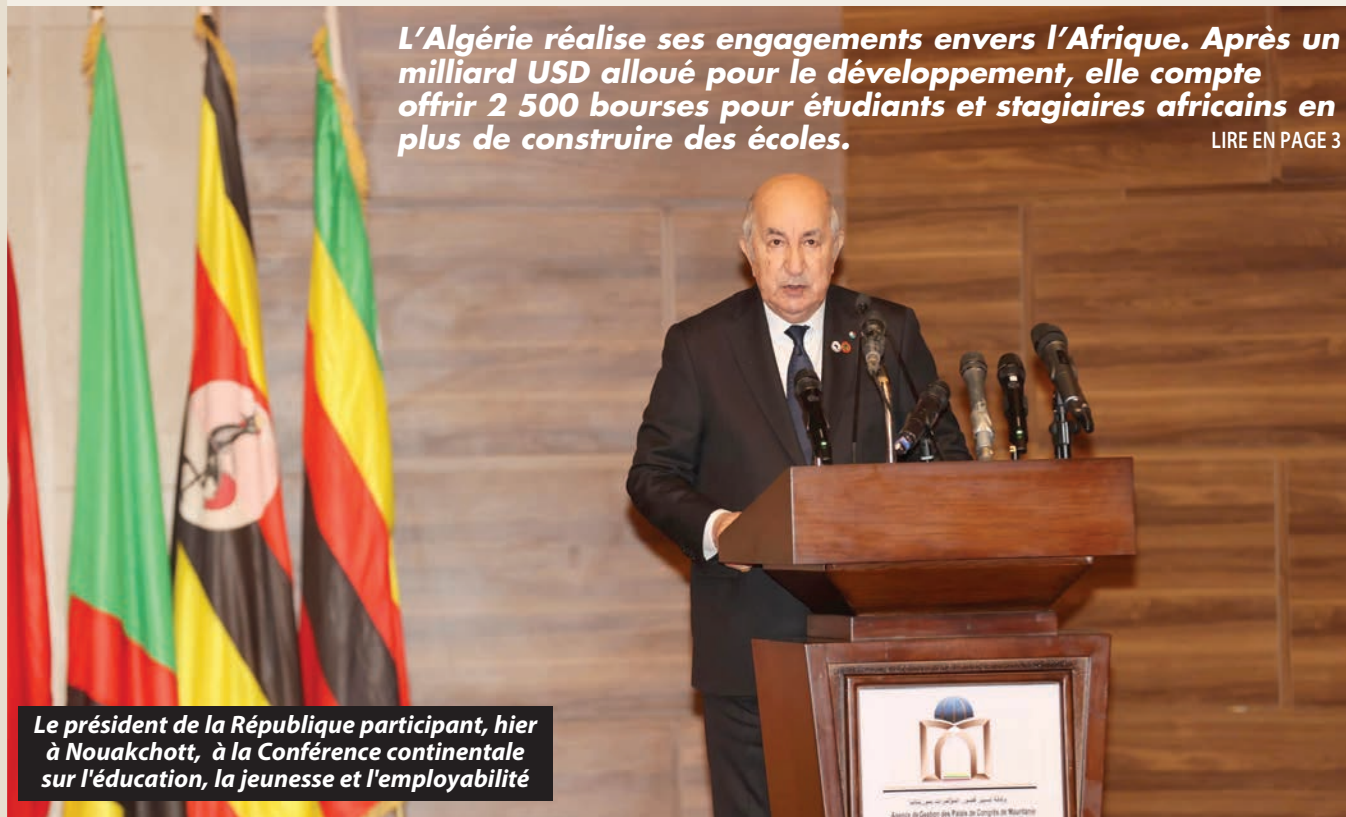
L'Algérie réalise ses engagements envers l'Afrique. Après un milliard USD alloué pour le développement, elle compte offrir 2 500 bourses pour étudiants et stagiaires africains en plus de construire des écoles.

LIRE EN PAGE 3

Le président de la République participant, hier à Nouakchott, à la Conférence continentale sur l'éducation, la jeunesse et l'employabilité

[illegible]
Agence de Gestion des Palais de Congrès de Mauritanie